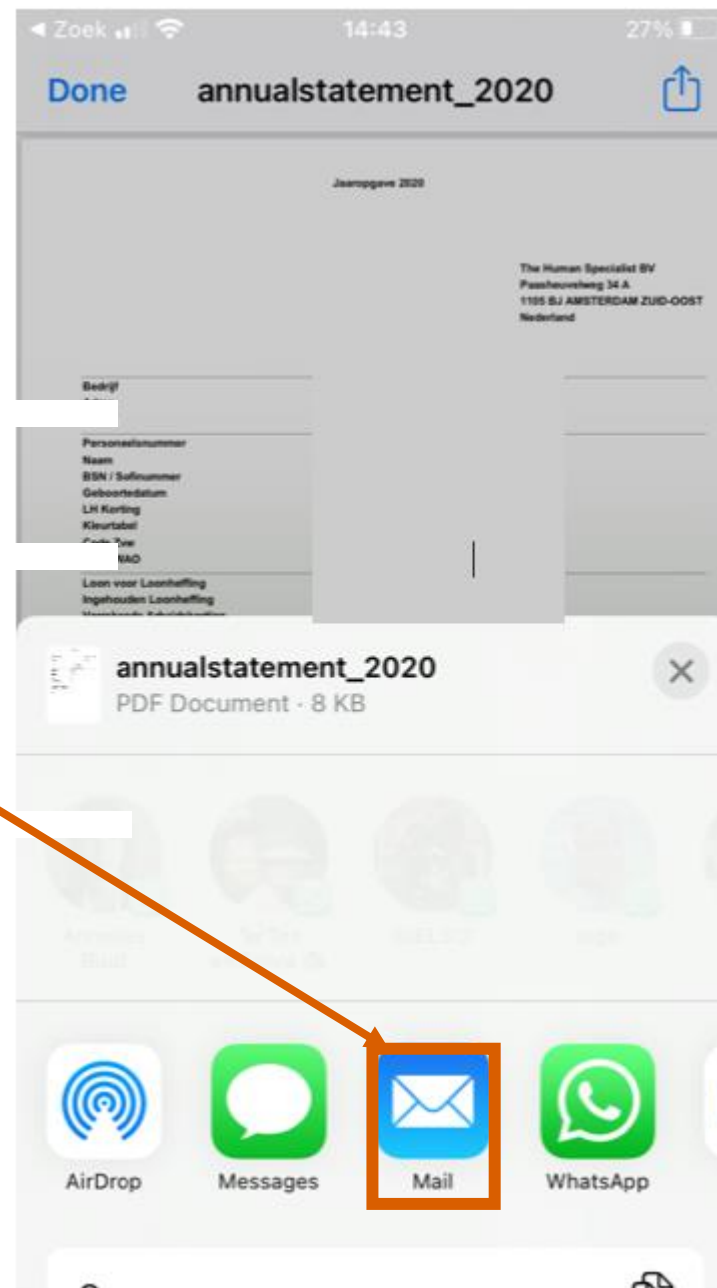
◀ Zoek 14:43 27%

Done annualstatement_2020

Jaaropgave 2020

The Human Specialist BV
Paasheuvelweg 34 A
1105 BJ AMSTERDAM ZUID-OOST
Nederland

Bedrijf

Personeelsnummer
Naam
BSN / Sofinummer
Geboortedatum
LH Korting
Kleurtabel
Code Zvw
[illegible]WAO

Loon voor Loonheffing
Ingehouden Loonheffing
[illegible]

annualstatement_2020
PDF Document · 8 KB

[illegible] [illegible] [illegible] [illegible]

AirDrop Messages Mail WhatsApp